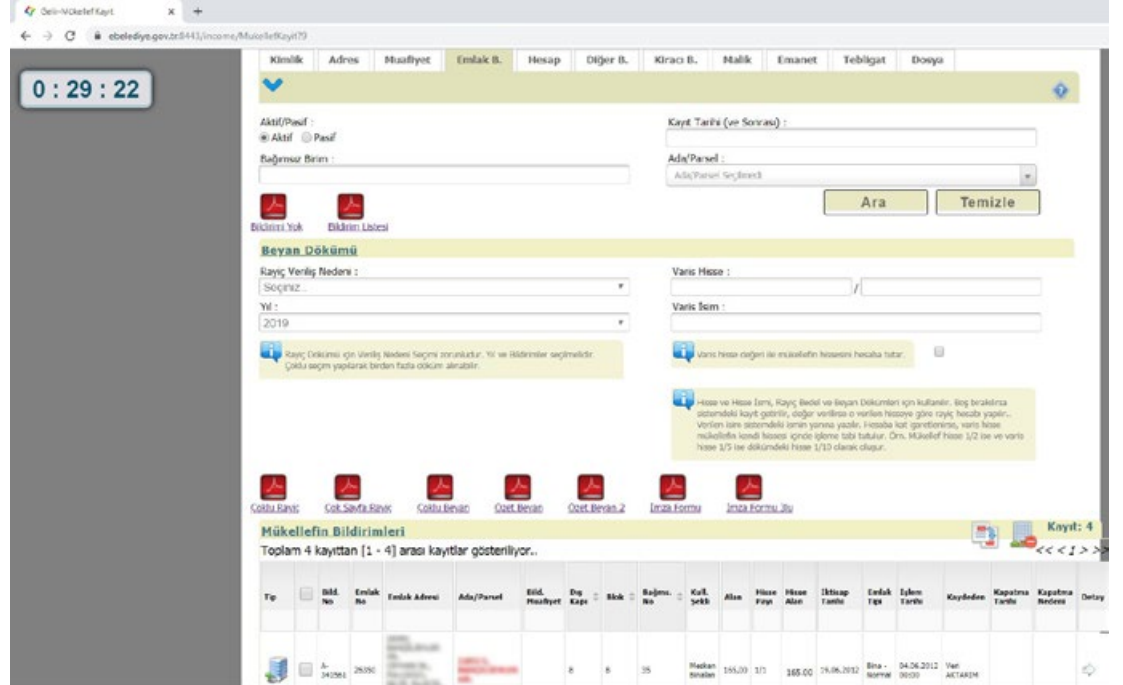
Gelir-Mükellef Kayıt
ebelediye.gov.tr:8443/income/MukellefKayit?9

0 : 29 : 22

Kimlik | Adres | Muafiyet | Emlak B. | Hesap | Diğer B. | Kiracı B. | Malik | Emanet | Tebligat | Dosya

Aktif/Pasif :
Aktif Pasif
Kayıt Tarihi (ve Sonrası) :
Bağımsız Birim :
Ada/Parsel :
Ada/Parsel Seçilmedi
Ara
Temizle

Bildirimi Yok
Bildirim Listesi

Beyan Dökümü
Rayiç Veriliş Nedeni :
Seçiniz..
Varis Hisse :
/
Yıl :
2019
Varis İsim :

Rayiç Dökümü için Veriliş Nedeni Seçimi zorunludur. Yıl ve Bildirimler seçilmelidir. Çoklu seçim yapılarak birden fazla döküm alınabilir.

varis hisse değeri ile mükellefin hissesini hesaba tutar.

Hisse ve Hisse İsmi, Rayiç Bedel ve Beyan Dökümleri için kullanılır. Boş bırakılırsa sistemdeki kayıt getirilir, değer verilirse o verilen hisseye göre rayiç hesabı yapılır.. Verilen isim sistemdeki ismin yanına yazılır. Hesaba kat işaretlenirse, varis hisse mükellefin kendi hissesi içinde işleme tabi tutulur. Örn. Mükellef hisse 1/2 ise ve varis hisse 1/5 ise dökümdeki hisse 1/10 olarak oluşur.

Çoklu Rayiç
Çok Sayfa Rayiç
Çoklu Beyan
Özet Beyan
Özet Beyan 2
İmza Formu
İmza Formu 2lu

Mükellefin Bildirimleri
Kayıt: 4
Toplam 4 kayıttan [1 - 4] arası kayıtlar gösteriliyor..
<< < 1 > >>

| Tip | | Bild. No | Emlak No | Emlak Adresi | Ada/Parsel | Bild. Muafiyet | Dış Kapı | Blok | Bağımsız No | Kull. Şekli | Alan | Hisse Payı | Hisse Alanı | İktisap Tarihi | Emlak Tipi | İşlem Tarihi | Kaydeden | Kapatma Tarihi | Kapatma Nedeni | Detay |
|---|---|---|---|---|---|---|---|---|---|---|---|---|---|---|---|---|---|---|---|---|
| | | A-341561 | 28050 | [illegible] | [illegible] | | 8 | 8 | 35 | Mesken Binaları | 165,00 | 1/1 | 165,00 | 19.06.2012 | Bina - Normal | 04.06.2012 00:00 | Veri AKTARIM | | | |